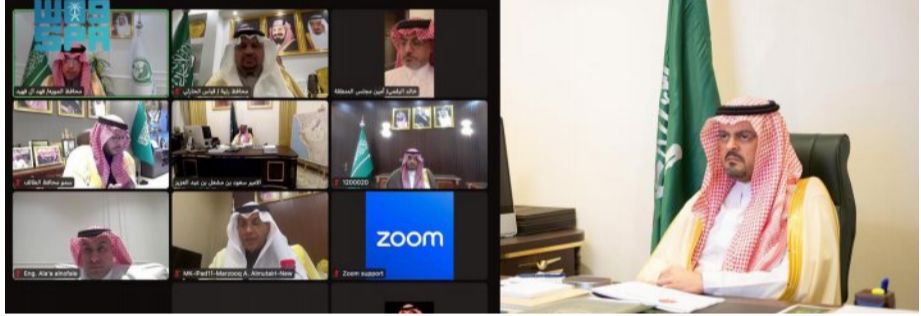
واس
SPA

محافظ المويه فهد آل فهيد
محافظ رنية / فايز الحارثي
خالد الرقيبي أمين مجلس المنطقة
سمو محافظ الطائف
الأمير سعود بن مشعل بن عبد العزيز
1200020
Eng. Ala'a alrofaia
Mk-iPad11-Marzooq A. Alnutairi-New
zoom
Zoom support